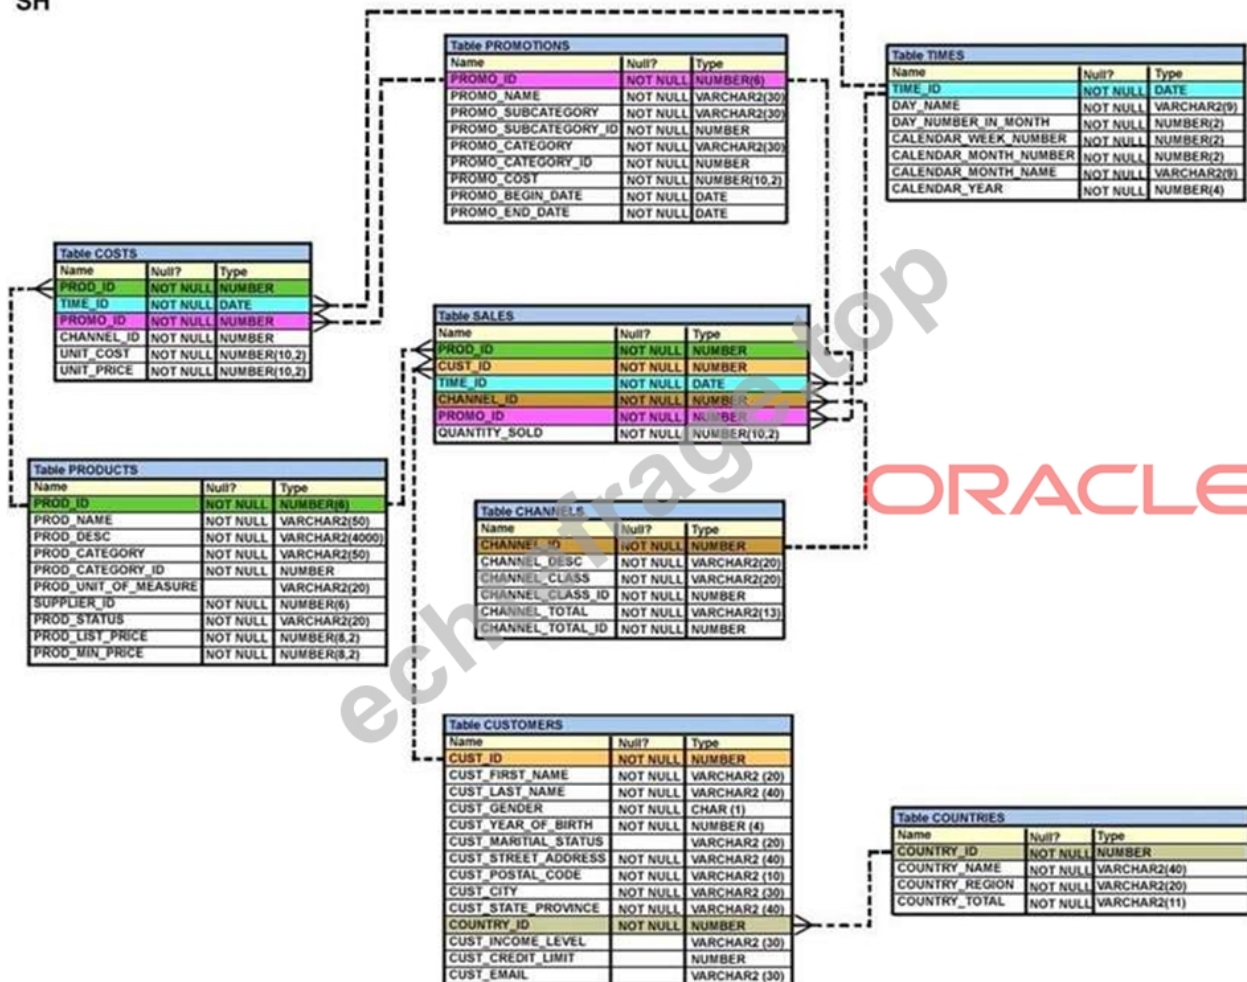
SH

Table PROMOTIONS

| Name | Null? | Type |
|---|---|---|
| PROMO_ID | NOT NULL | NUMBER(6) |
| PROMO_NAME | NOT NULL | VARCHAR2(30) |
| PROMO_SUBCATEGORY | NOT NULL | VARCHAR2(30) |
| PROMO_SUBCATEGORY_ID | NOT NULL | NUMBER |
| PROMO_CATEGORY | NOT NULL | VARCHAR2(30) |
| PROMO_CATEGORY_ID | NOT NULL | NUMBER |
| PROMO_COST | NOT NULL | NUMBER(10,2) |
| PROMO_BEGIN_DATE | NOT NULL | DATE |
| PROMO_END_DATE | NOT NULL | DATE |

Table TIMES

| Name | Null? | Type |
|---|---|---|
| TIME_ID | NOT NULL | DATE |
| DAY_NAME | NOT NULL | VARCHAR2(9) |
| DAY_NUMBER_IN_MONTH | NOT NULL | NUMBER(2) |
| CALENDAR_WEEK_NUMBER | NOT NULL | NUMBER(2) |
| CALENDAR_MONTH_NUMBER | NOT NULL | NUMBER(2) |
| CALENDAR_MONTH_NAME | NOT NULL | VARCHAR2(9) |
| CALENDAR_YEAR | NOT NULL | NUMBER(4) |

Table COSTS

| Name | Null? | Type |
|---|---|---|
| PROD_ID | NOT NULL | NUMBER |
| TIME_ID | NOT NULL | DATE |
| PROMO_ID | NOT NULL | NUMBER |
| CHANNEL_ID | NOT NULL | NUMBER |
| UNIT_COST | NOT NULL | NUMBER(10,2) |
| UNIT_PRICE | NOT NULL | NUMBER(10,2) |

Table SALES

| Name | Null? | Type |
|---|---|---|
| PROD_ID | NOT NULL | NUMBER |
| CUST_ID | NOT NULL | NUMBER |
| TIME_ID | NOT NULL | DATE |
| CHANNEL_ID | NOT NULL | NUMBER |
| PROMO_ID | NOT NULL | NUMBER |
| QUANTITY_SOLD | NOT NULL | NUMBER(10,2) |

ORACLE

Table PRODUCTS

| Name | Null? | Type |
|---|---|---|
| PROD_ID | NOT NULL | NUMBER(6) |
| PROD_NAME | NOT NULL | VARCHAR2(50) |
| PROD_DESC | NOT NULL | VARCHAR2(4000) |
| PROD_CATEGORY | NOT NULL | VARCHAR2(50) |
| PROD_CATEGORY_ID | NOT NULL | NUMBER |
| PROD_UNIT_OF_MEASURE | | VARCHAR2(20) |
| SUPPLIER_ID | NOT NULL | NUMBER(6) |
| PROD_STATUS | NOT NULL | VARCHAR2(20) |
| PROD_LIST_PRICE | NOT NULL | NUMBER(8,2) |
| PROD_MIN_PRICE | NOT NULL | NUMBER(8,2) |

Table CHANNELS

| Name | Null? | Type |
|---|---|---|
| CHANNEL_ID | NOT NULL | NUMBER |
| CHANNEL_DESC | NOT NULL | VARCHAR2(20) |
| CHANNEL_CLASS | NOT NULL | VARCHAR2(20) |
| CHANNEL_CLASS_ID | NOT NULL | NUMBER |
| CHANNEL_TOTAL | NOT NULL | VARCHAR2(13) |
| CHANNEL_TOTAL_ID | NOT NULL | NUMBER |

echtrage.top

Table CUSTOMERS

| Name | Null? | Type |
|---|---|---|
| CUST_ID | NOT NULL | NUMBER |
| CUST_FIRST_NAME | NOT NULL | VARCHAR2 (20) |
| CUST_LAST_NAME | NOT NULL | VARCHAR2 (40) |
| CUST_GENDER | NOT NULL | CHAR (1) |
| CUST_YEAR_OF_BIRTH | NOT NULL | NUMBER (4) |
| CUST_MARITIAL_STATUS | | VARCHAR2 (20) |
| CUST_STREET_ADDRESS | NOT NULL | VARCHAR2 (40) |
| CUST_POSTAL_CODE | NOT NULL | VARCHAR2 (10) |
| CUST_CITY | NOT NULL | VARCHAR2 (30) |
| CUST_STATE_PROVINCE | NOT NULL | VARCHAR2 (40) |
| COUNTRY_ID | NOT NULL | NUMBER |
| CUST_INCOME_LEVEL | | VARCHAR2 (30) |
| CUST_CREDIT_LIMIT | | NUMBER |
| CUST_EMAIL | | VARCHAR2 (30) |

Table COUNTRIES

| Name | Null? | Type |
|---|---|---|
| COUNTRY_ID | NOT NULL | NUMBER |
| COUNTRY_NAME | NOT NULL | VARCHAR2(40) |
| COUNTRY_REGION | NOT NULL | VARCHAR2(20) |
| COUNTRY_TOTAL | NOT NULL | VARCHAR2(11) |